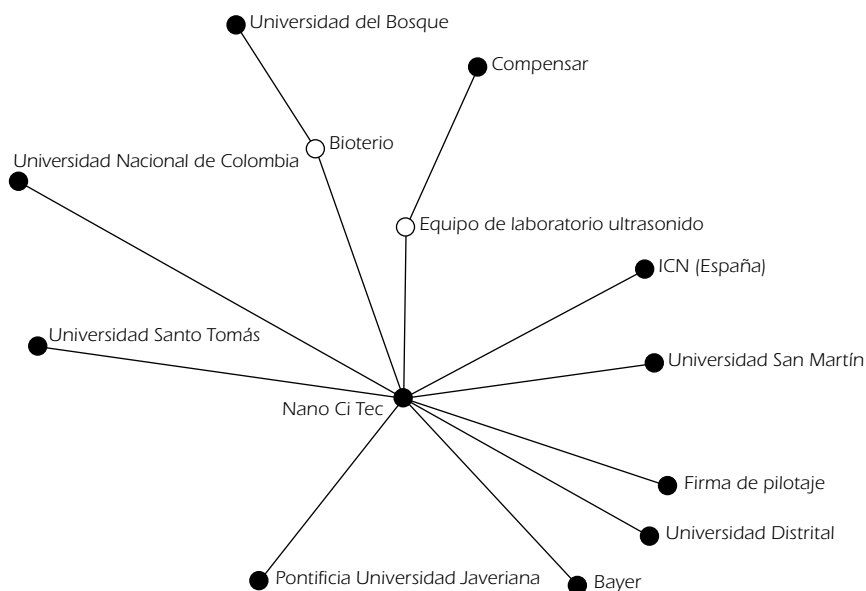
Universidad del Bosque

Compensar

Bioterio

Universidad Nacional de Colombia

Equipo de laboratorio ultrasonido

ICN (España)

Universidad Santo Tomás

Universidad San Martín

Nano Ci Tec

Firma de pilotaje

Universidad Distrital

Pontificia Universidad Javeriana

Bayer